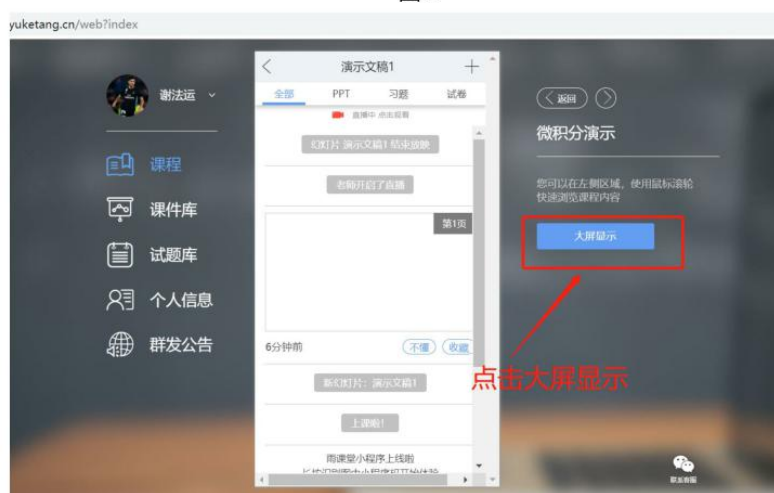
yuketang.cn/web?index

谢法运

课程

课件库

试题库

个人信息

群发公告

演示文稿1

全部 PPT 习题 试卷

直播中 点击观看

幻灯片 演示文稿1 结束放映

老师开启了直播

第1页

6分钟前

不懂 收藏

新幻灯片: 演示文稿1

上课啦!

雨课堂小程序上线啦

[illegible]

返回

微积分演示

您可以在左侧区域，使用鼠标滚轮快速浏览课程内容

大屏显示

点击大屏显示

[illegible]